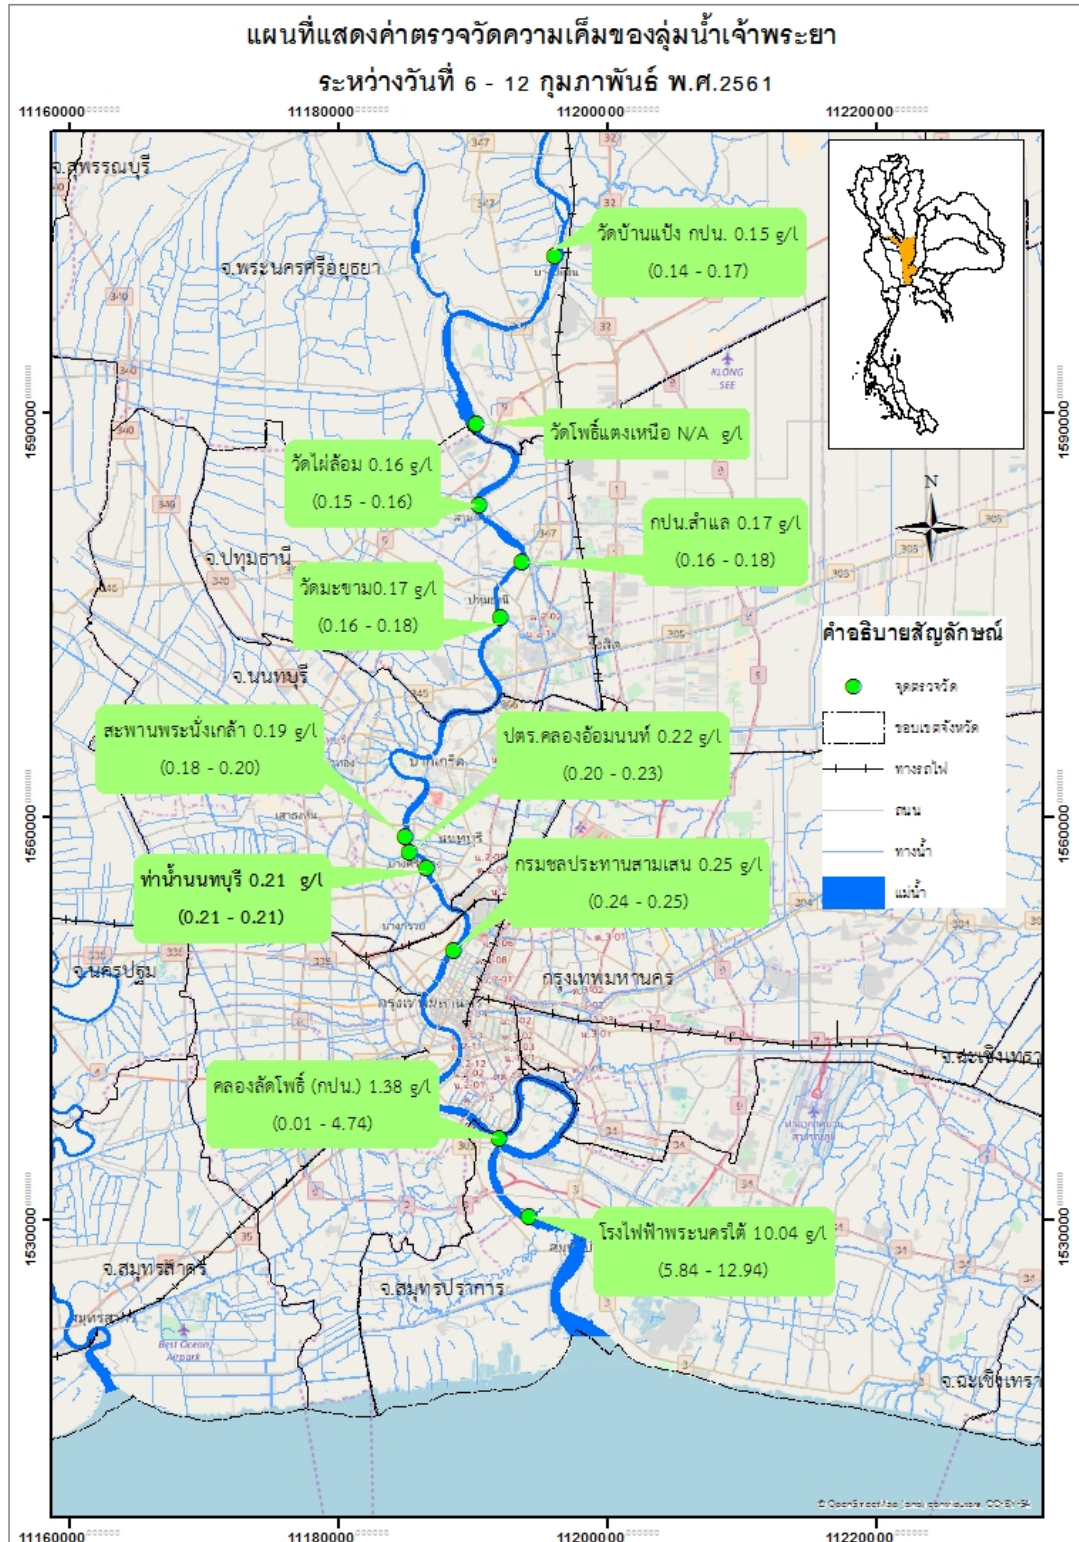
แผนที่แสดงค่าตรวจวัดความเค็มของลุ่มน้ำเจ้าพระยา

ระหว่างวันที่ 6 - 12 กุมภาพันธ์ พ.ศ.2561

11160000 11180000 11200000 11220000

1590000 1560000 1530000

จ.สุพรรณบุรี

จ.พระนครศรีอยุธยา

วัดบ้านแป้ง กปน. 0.15 g/l
(0.14 - 0.17)

วัดโพธิ์แตงเหนือ N/A g/l

วัดไผ่ล้อม 0.16 g/l
(0.15 - 0.16)

กปน.สำแล 0.17 g/l
(0.16 - 0.18)

จ.ปทุมธานี

วัดมะขาม0.17 g/l
(0.16 - 0.18)

N

คำอธิบายสัญลักษณ์

จุดตรวจวัด

ขอบเขตจังหวัด

ทางรถไฟ

ถนน

ทางน้ำ

แม่น้ำ

จ.นนทบุรี

สะพานพระนั่งเกล้า 0.19 g/l
(0.18 - 0.20)

ปตร.คลองอ้อมนนท์ 0.22 g/l
(0.20 - 0.23)

ท่าน้ำนนทบุรี 0.21 g/l
(0.21 - 0.21)

กรมชลประทานสามเสน 0.25 g/l
(0.24 - 0.25)

จ.นครปฐม

กรุงเทพมหานคร

จ.ฉะเชิงเทรา

คลองลัดโพธิ์ (กปน.) 1.38 g/l
(0.01 - 4.74)

โรงไฟฟ้าพระนครใต้ 10.04 g/l
(5.84 - 12.94)

จ.สมุทรสาคร

จ.สมุทรปราการ

จ.ฉะเชิงเทรา

11160000 11180000 11200000 11220000